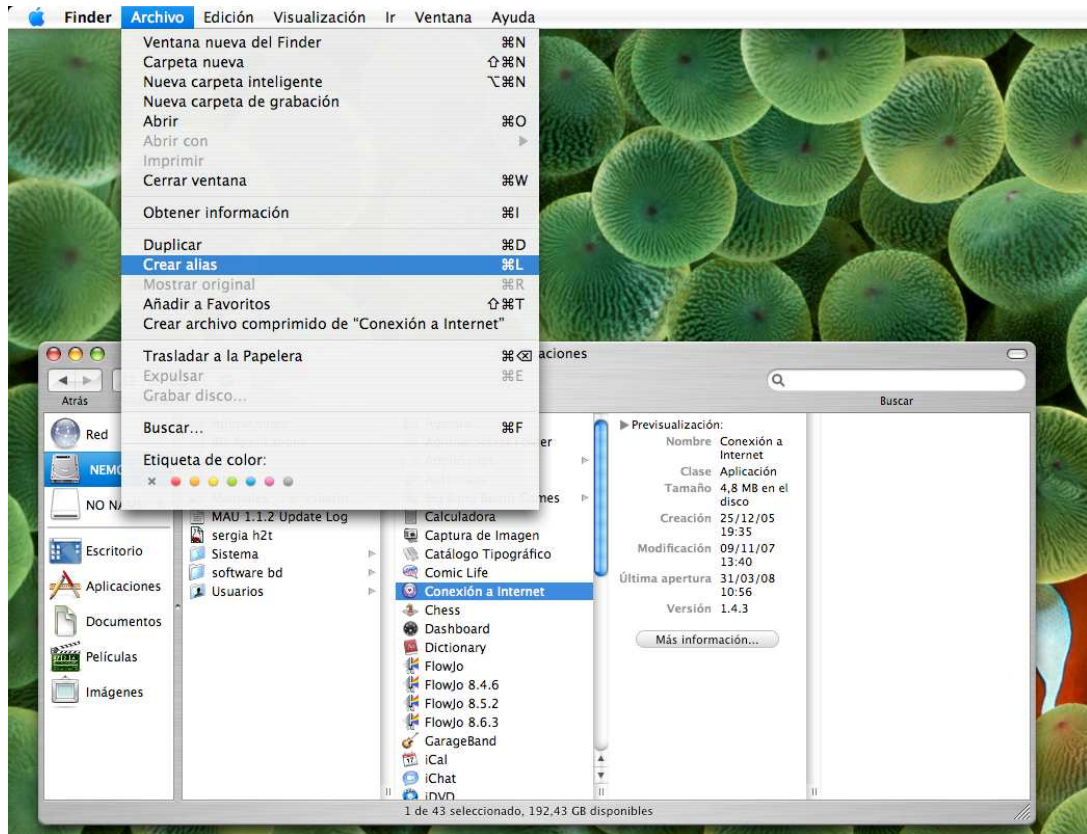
Finder Archivo Edición Visualización Ir Ventana Ayuda

Ventana nueva del Finder ⌘N
Carpeta nueva ⇧⌘N
Nueva carpeta inteligente ⌥⌘N
Nueva carpeta de grabación
Abrir ⌘O
Abrir con
Imprimir
Cerrar ventana ⌘W
Obtener información ⌘I
Duplicar ⌘D
Crear alias ⌘L
Mostrar original ⌘R
Añadir a Favoritos ⇧⌘T
Crear archivo comprimido de "Conexión a Internet"
Trasladar a la Papelera ⌘⌫
Expulsar ⌘E
Grabar disco...
Buscar... ⌘F
Etiqueta de color:
×

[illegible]aciones

Atrás

Buscar

Red
NEMO
NO N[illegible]
Escritorio
Aplicaciones
Documentos
Películas
Imágenes

MAU 1.1.2 Update Log
sergia h2t
Sistema
software bd
Usuarios

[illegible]er
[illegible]mes
Calculadora
Captura de Imagen
Catálogo Tipográfico
Comic Life
Conexión a Internet
Chess
Dashboard
Dictionary
FlowJo
FlowJo 8.4.6
FlowJo 8.5.2
FlowJo 8.6.3
GarageBand
iCal
iChat
iDVD

Previsualización:
Nombre Conexión a Internet
Clase Aplicación
Tamaño 4,8 MB en el disco
Creación 25/12/05 19:35
Modificación 09/11/07 13:40
Última apertura 31/03/08 10:56
Versión 1.4.3
Más información...

1 de 43 seleccionado, 192,43 GB disponibles